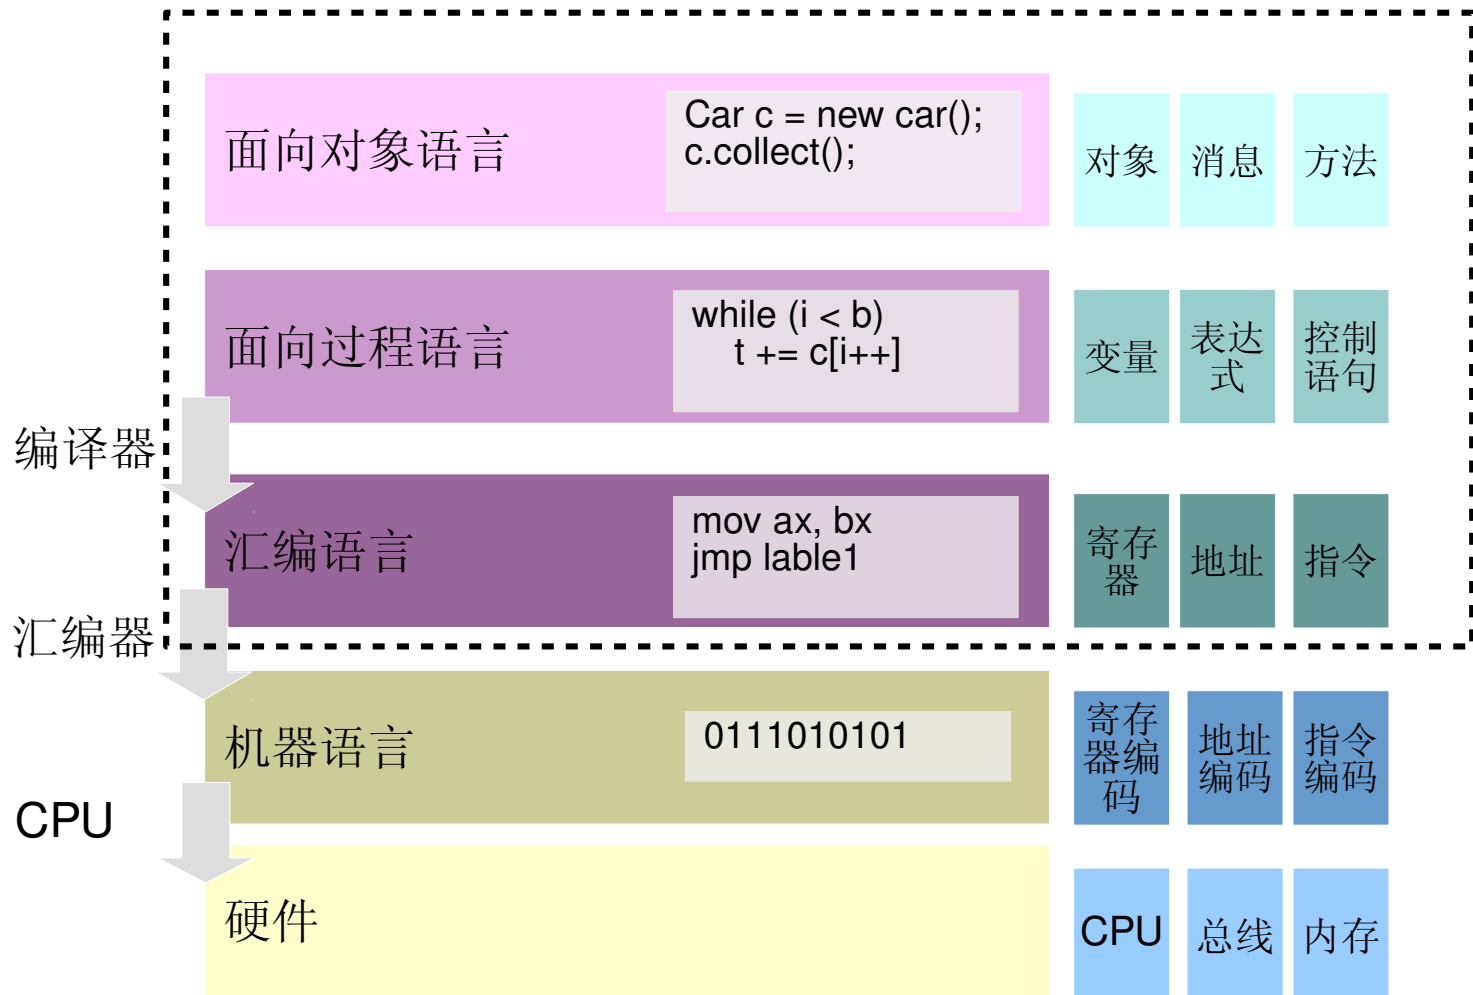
面向对象语言

Car c = new car();
c.collect();

对象 消息 方法

面向过程语言

while (i < b)
t += c[i++]

变量 表达式 控制语句

编译器

汇编语言

mov ax, bx
jmp lable1

寄存器 地址 指令

汇编器

机器语言

0111010101

寄存器编码 地址编码 指令编码

CPU

硬件

CPU 总线 内存